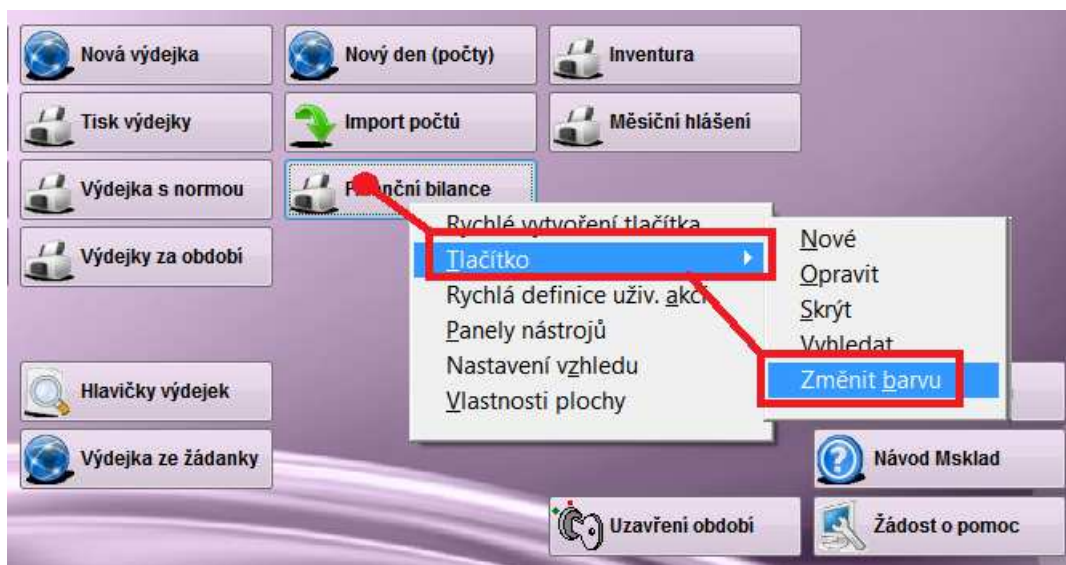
Nová výdejka
Nový den (počty)
Inventura
Tisk výdejky
Import počtů
Měsíční hlášení
Výdejka s normou
F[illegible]nční bilance
Výdejky za období
Rychlé vytvoření tlačítka
Tlačítko
Rychlá definice uživ. akcí
Panely nástrojů
Nastavení vzhledu
Vlastnosti plochy
Nové
Opravit
Skrýt
Vyhledat
Změnit barvu
Hlavičky výdejek
Výdejka ze žádanky
Návod Msklad
Uzavření období
Žádost o pomoc